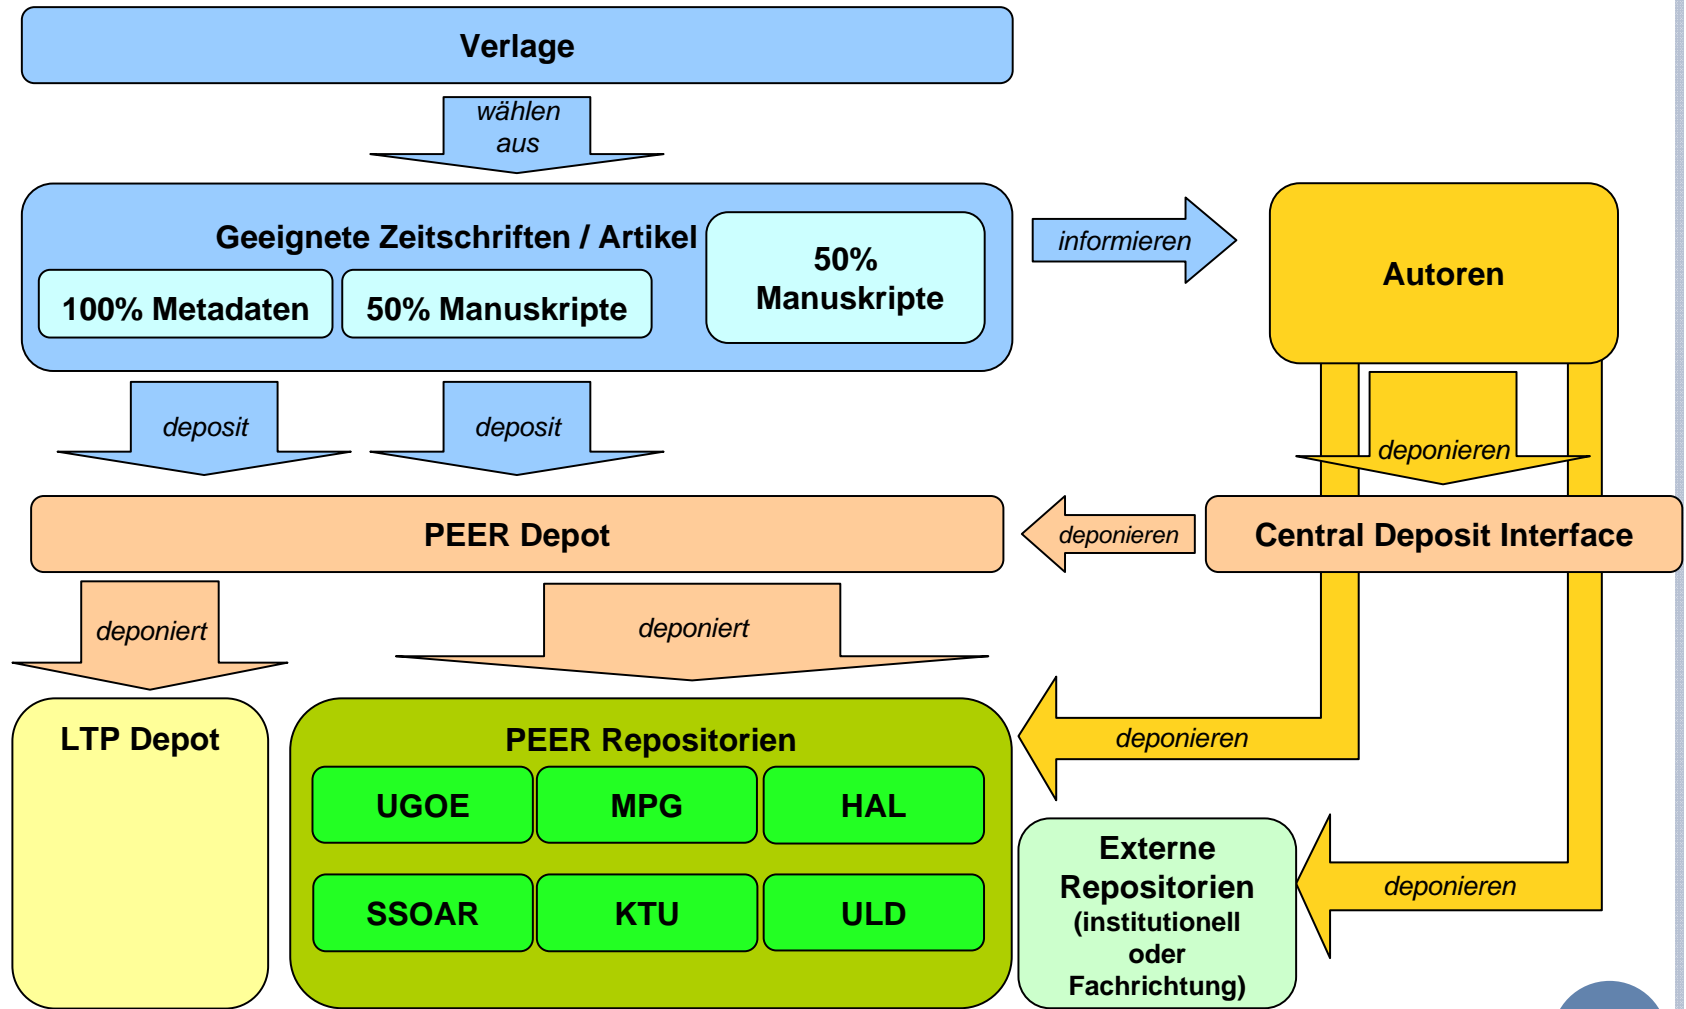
Verlage

wählen aus

Geeignete Zeitschriften / Artikel

100% Metadaten

50% Manuskripte

50% Manuskripte

informieren

Autoren

deposit

deposit

deponieren

PEER Depot

deponieren

Central Deposit Interface

deponiert

deponiert

LTP Depot

PEER Repositorien

deponieren

| UGOE | MPG | HAL |
|---|---|---|
| SSOAR | KTU | ULD |

Externe Repositorien (institutionell oder Fachrichtung)

deponieren